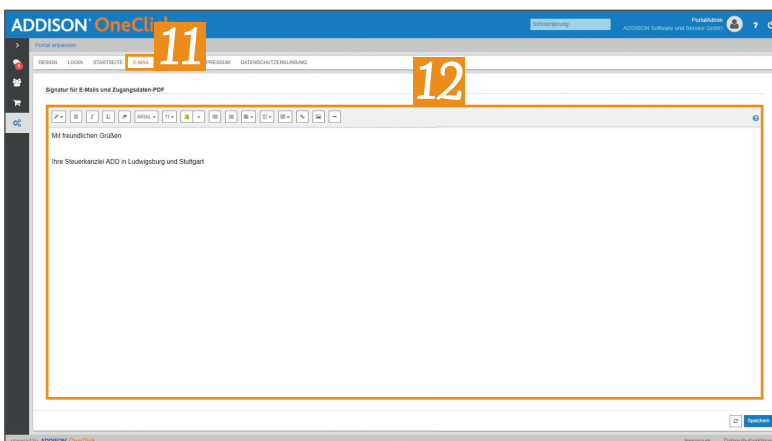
ADDISON OneClick

Schnellsprung

PortalAdmin
ADDISON Software und Service GmbH

Portal anpassen

11

DESIGN LOGIN STARTSEITE E-MAIL IMPRESSUM DATENSCHUTZERKLÄRUNG

12

Signatur für E-Mails und Zugangsdaten-PDF

ARIAL

Mit freundlichen Grüßen

Ihre Steuerkanzlei ADD in Ludwigsburg und Stuttgart

Speichern

ADDISON OneClick